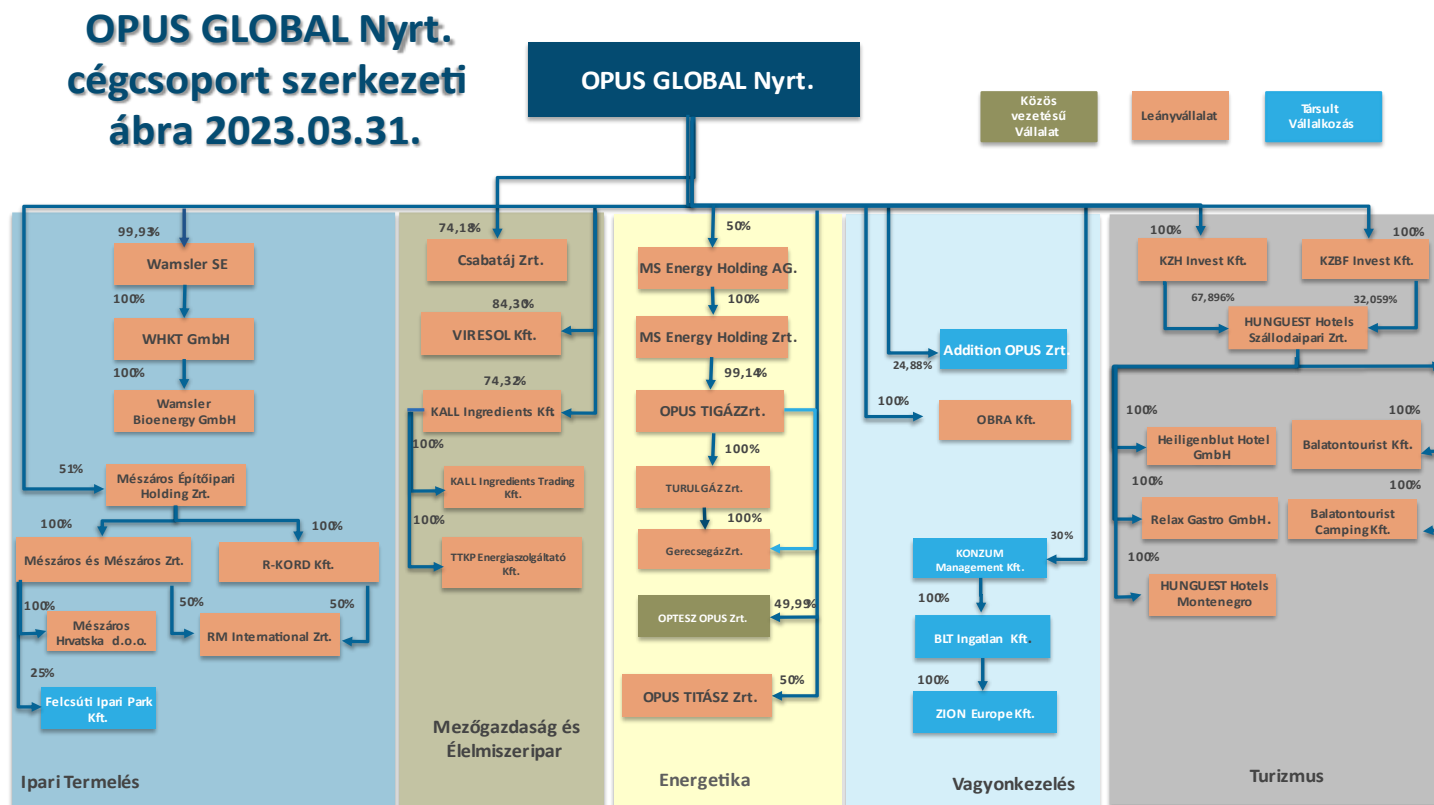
OPUS GLOBAL Nyrt. cégcsoport szerkezeti ábra 2023.03.31.

OPUS GLOBAL Nyrt.

Közös vezetésű Vállalat

Leányvállalat

Társult Vállalkozás

99,93%
Wamsler SE
100%
WHKT GmbH
100%
Wamsler Bioenergy GmbH
51%
Mészáros Építőipari Holding Zrt.
100%
Mészáros és Mészáros Zrt.
100%
R-KORD Kft.
100%
Mészáros Hrvatska d.o.o.
50%
50%
RM International Zrt.
25%
Felcsúti Ipari Park Kft.
Ipari Termelés

74,18%
Csabatáj Zrt.
84,30%
VIRESOL Kft.
74,32%
KALL Ingredients Kft
100%
KALL Ingredients Trading Kft.
100%
TTKP Energiaszolgáltató Kft.
Mezőgazdaság és Élelmiszeripar

50%
MS Energy Holding AG.
100%
MS Energy Holding Zrt.
99,14%
OPUS TIGÁZ Zrt.
100%
TURULGÁZ Zrt.
100%
Gerecsegáz Zrt.
49,99%
OPTESZ OPUS Zrt.
50%
OPUS TITÁSZ Zrt.
Energetika

24,88%
Addition OPUS Zrt.
100%
OBRA Kft.
30%
KONZUM Management Kft.
100%
BLT Ingatlan Kft.
100%
ZION Europe Kft.
Vagyonkezelés

100%
KZH Invest Kft.
100%
KZBF Invest Kft.
67,896%
32,059%
HUNGUEST Hotels Szállodaipari Zrt.
100%
Heiligenblut Hotel GmbH
100%
Balatontourist Kft.
100%
Relax Gastro GmbH.
100%
Balatontourist Camping Kft.
100%
HUNGUEST Hotels Montenegro
Turizmus